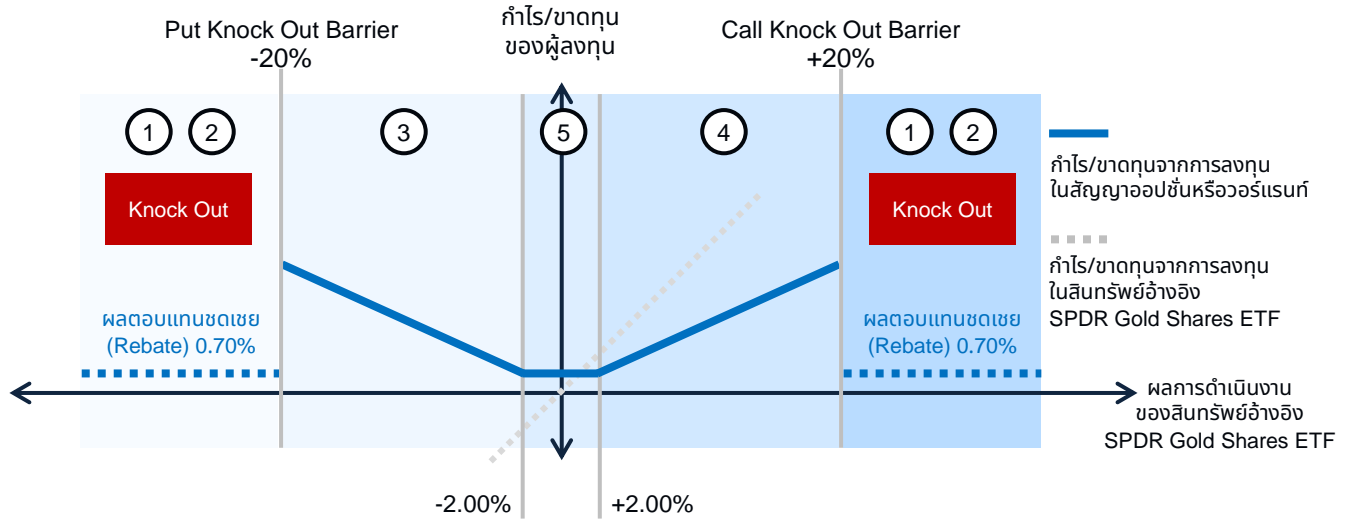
Put Knock Out Barrier
-20%

กำไร/ขาดทุน
ของผู้ลงทุน

Call Knock Out Barrier
+20%

1 2

3

5

4

1 2

Knock Out

Knock Out

กำไร/ขาดทุนจากการลงทุน ในสัญญาออปชั่นหรือวอร์แรนท์

กำไร/ขาดทุนจากการลงทุน ในสินทรัพย์อ้างอิง SPDR Gold Shares ETF

ผลตอบแทนชดเชย
(Rebate) 0.70%

ผลตอบแทนชดเชย
(Rebate) 0.70%

ผลการดำเนินงาน
ของสินทรัพย์อ้างอิง
SPDR Gold Shares ETF

-2.00%

+2.00%